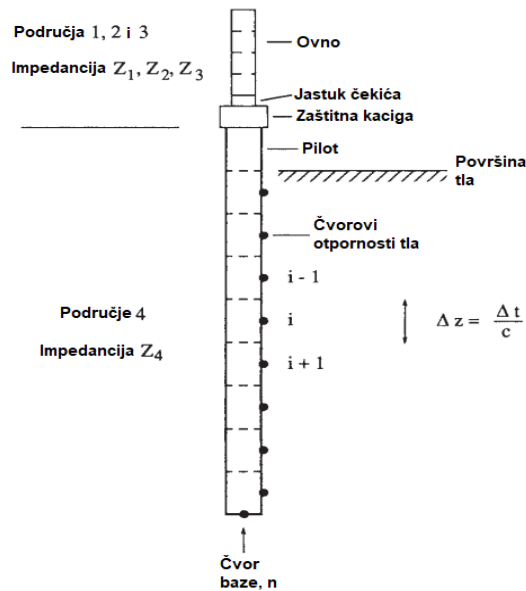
Područja 1, 2 i 3

Impedancija $Z_1, Z_2, Z_3$

Ovno

Jastuk čekića

Zaštitna kaciga

Pilot

Površina tla

Čvorovi otpornosti tla

i - 1

i

i + 1

$\Delta z = \frac{\Delta t}{c}$

Područje 4

Impedancija $Z_4$

Čvor baze, n